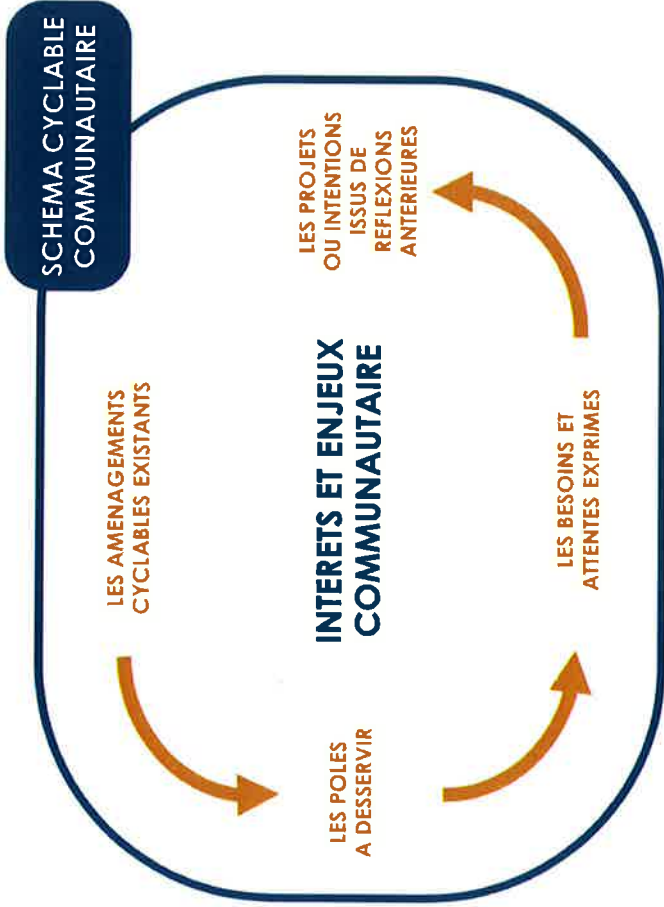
SCHEMA CYCLABLE COMMUNAUTAIRE

LES AMENAGEMENTS CYCLABLES EXISTANTS

LES POLES A DESSERVIR

INTERETS ET ENJEUX COMMUNAUTAIRE

LES BESOINS ET ATTENTES EXPRIMES

LES PROJETS OU INTENTIONS ISSUS DE REFLEXIONS ANTERIEURES